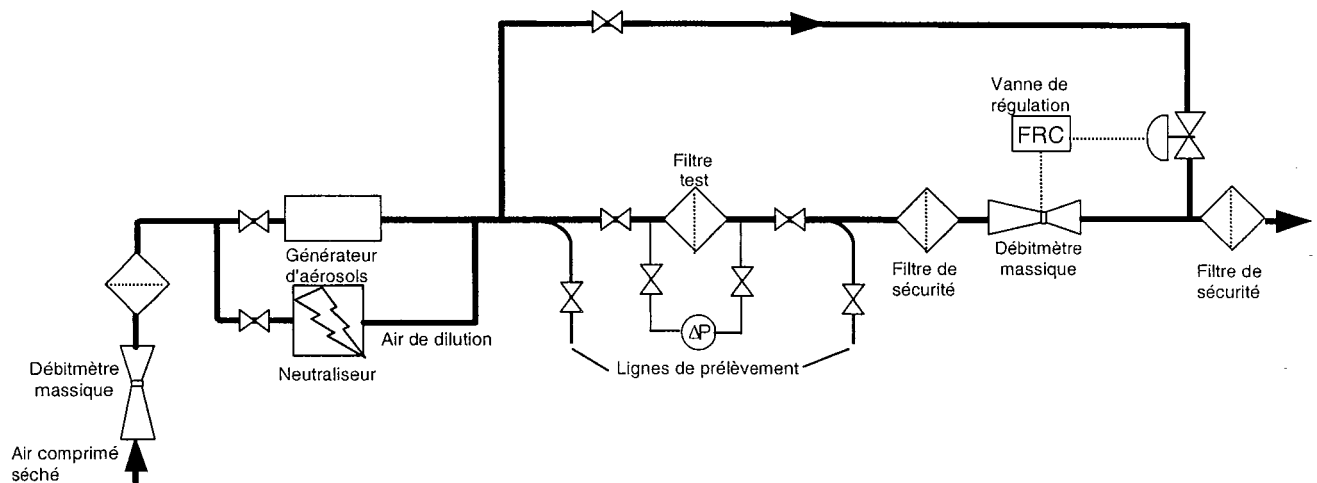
Vanne de régulation
FRC
Filtre test
Générateur d'aérosols
Neutraliseur
Air de dilution
$\Delta P$
Lignes de prélèvement
Filtre de sécurité
Débitmètre massique
Filtre de sécurité
Débitmètre massique
Air comprimé séché